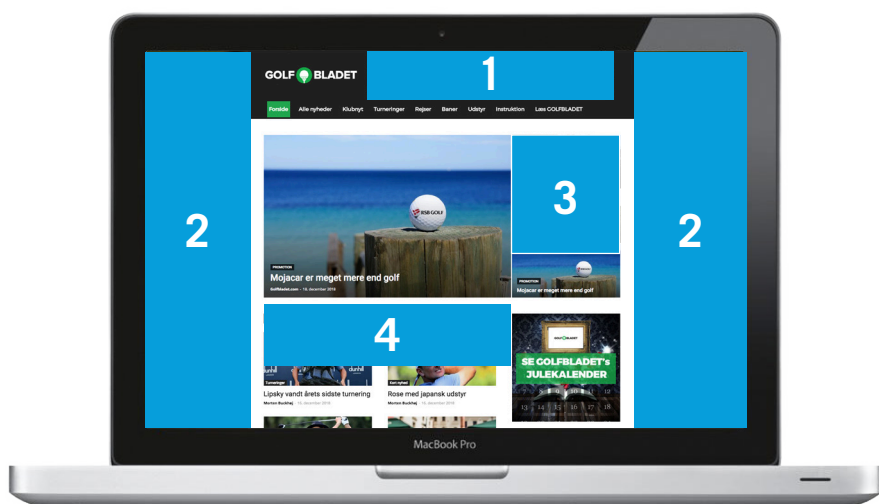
GOLF BLADET

1

Forside Alle nyheder Klubnyt Turneringer Rejser Baner Udstyr Instruktion Læs GOLFBLADET

2

2

RSB GOLF

PROMOTION

Mojacar er meget mere end golf

Golfbladet.com - 16. december 2016

3

PROMOTION

Mojacar er meget mere end golf

4

Turneringer

Lipsky vandt årets sidste turnering

Morten Buckhøj

Golf udstyr

Rose med japansk udstyr

Morten Buckhøj

GOLF BLADET

SE GOLFBLADET's JULEKALENDER

13 14 15 16 17 18

MacBook Pro